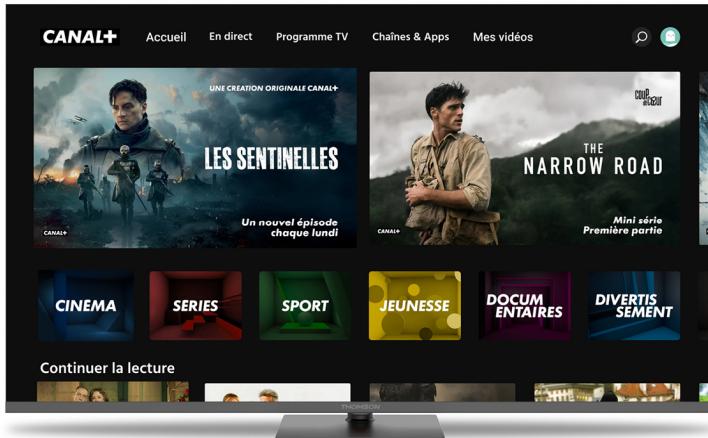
CANAL+ Accueil En direct Programme TV Chaînes & Apps Mes vidéos

UNE CREATION ORIGINALE CANAL+
LES SENTINELLES
Un nouvel épisode chaque lundi
CANAL+

coup de cœur
THE NARROW ROAD
Mini série Première partie
CANAL+

CINEMA
SERIES
SPORT
JEUNESSE
DOCUMENTAIRES
DIVERTISSEMENT

Continuer la lecture

THOMSON